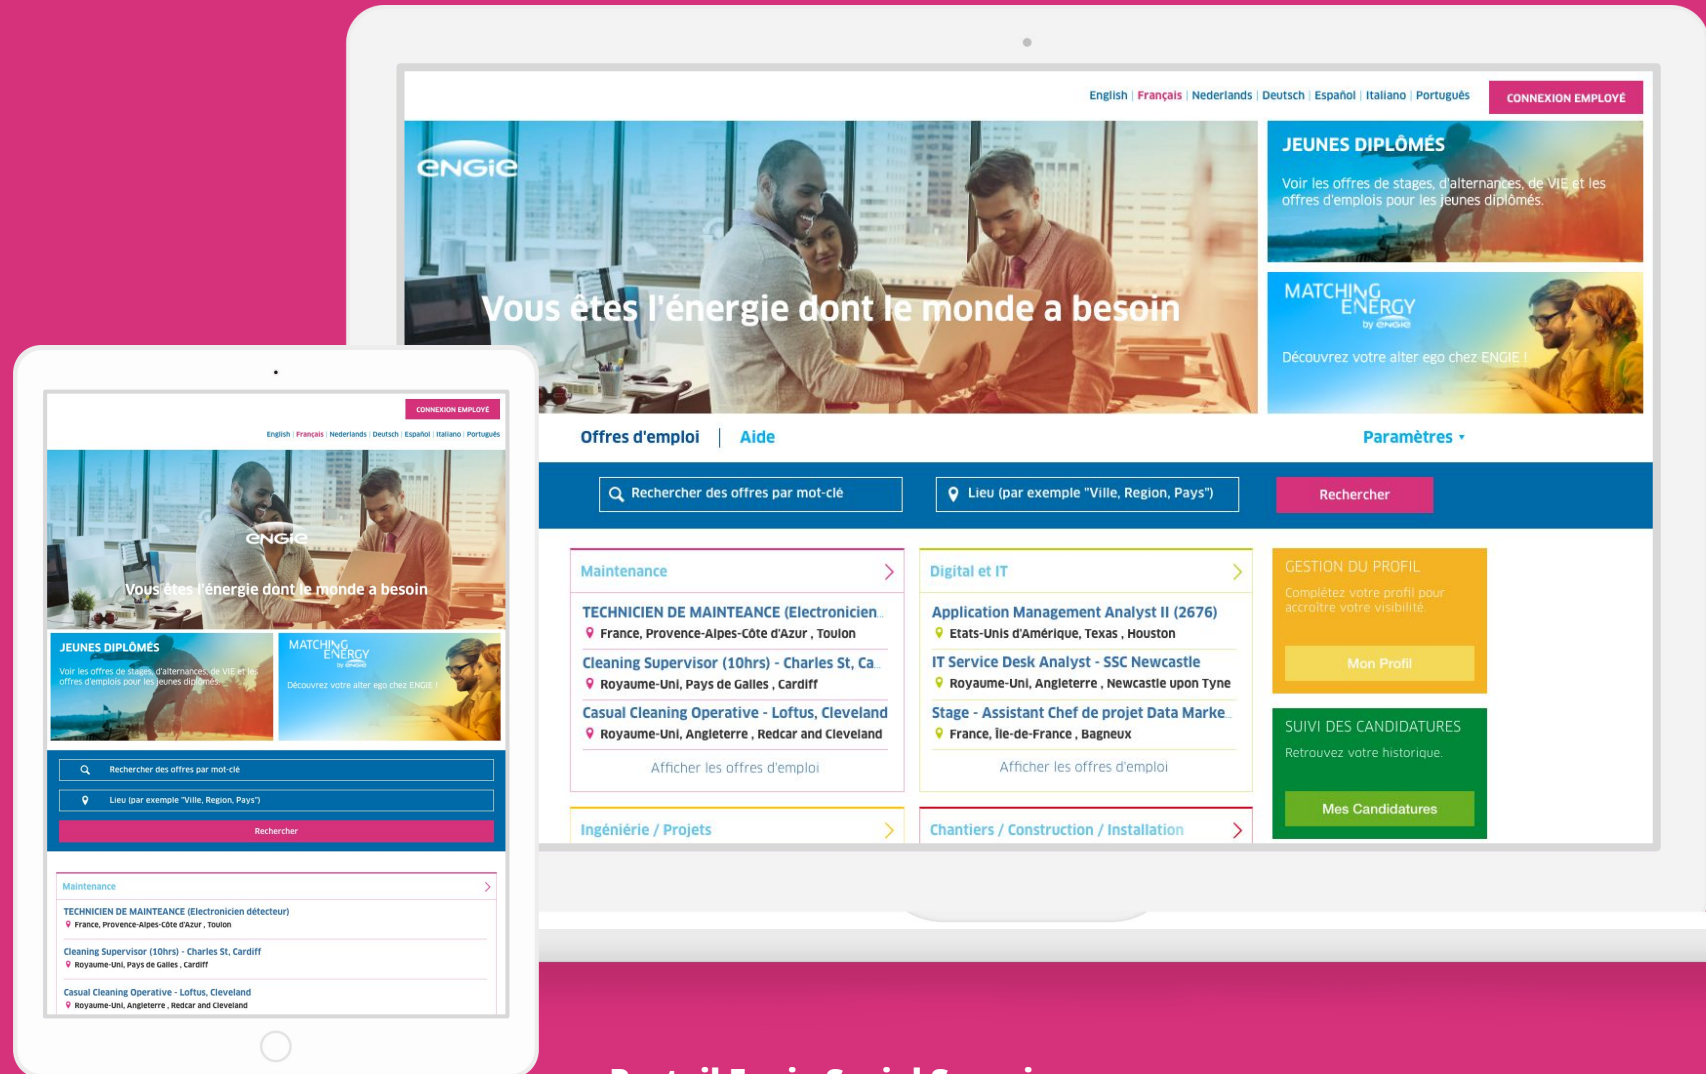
English | Français | Nederlands | Deutsch | Español | Italiano | Português

CONNEXION EMPLOYÉ

engie

Vous êtes l'énergie dont le monde a besoin

JEUNES DIPLÔMÉS

Voir les offres de stages, d'alternances, de VIE et les offres d'emplois pour les jeunes diplômés.

MATCHING ENERGY by engie

Découvrez votre alter ego chez ENGIE !

Offres d'emploi | Aide

Paramètres ▾

Rechercher des offres par mot-clé

Lieu (par exemple "Ville, Region, Pays")

Rechercher

Maintenance

TECHNICIEN DE MAINTEANCE (Electronicien...

France, Provence-Alpes-Côte d'Azur , Toulon

Cleaning Supervisor (10hrs) - Charles St, Ca...

Royaume-Uni, Pays de Galles , Cardiff

Casual Cleaning Operative - Loftus, Cleveland

Royaume-Uni, Angleterre , Redcar and Cleveland

Afficher les offres d'emploi

Digital et IT

Application Management Analyst II (2676)

Etats-Unis d'Amérique, Texas , Houston

IT Service Desk Analyst - SSC Newcastle

Royaume-Uni, Angleterre , Newcastle upon Tyne

Stage - Assistant Chef de projet Data Marke...

France, Île-de-France , Bagneux

Afficher les offres d'emploi

GESTION DU PROFIL

Complétez votre profil pour accroitre votre visibilité.

Mon Profil

SUIVI DES CANDIDATURES

Retrouvez votre historique.

Mes Candidatures

Ingéniérie / Projets

Chantiers / Construction / Installation

CONNEXION EMPLOYÉ

English | Français | Nederlands | Deutsch | Español | Italiano | Português

engie

Vous êtes l'énergie dont le monde a besoin

JEUNES DIPLÔMÉS

Voir les offres de stages, d'alternances, de VIE et les offres d'emplois pour les jeunes diplômés.

MATCHING ENERGY by engie

Découvrez votre alter ego chez ENGIE !

Rechercher des offres par mot-clé

Lieu (par exemple "Ville, Region, Pays")

Rechercher

Maintenance

TECHNICIEN DE MAINTEANCE (Electronicien détecteur)

France, Provence-Alpes-Côte d'Azur , Toulon

Cleaning Supervisor (10hrs) - Charles St, Cardiff

Royaume-Uni, Pays de Galles , Cardiff

Casual Cleaning Operative - Loftus, Cleveland

Royaume-Uni, Angleterre , Redcar and Cleveland

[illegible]